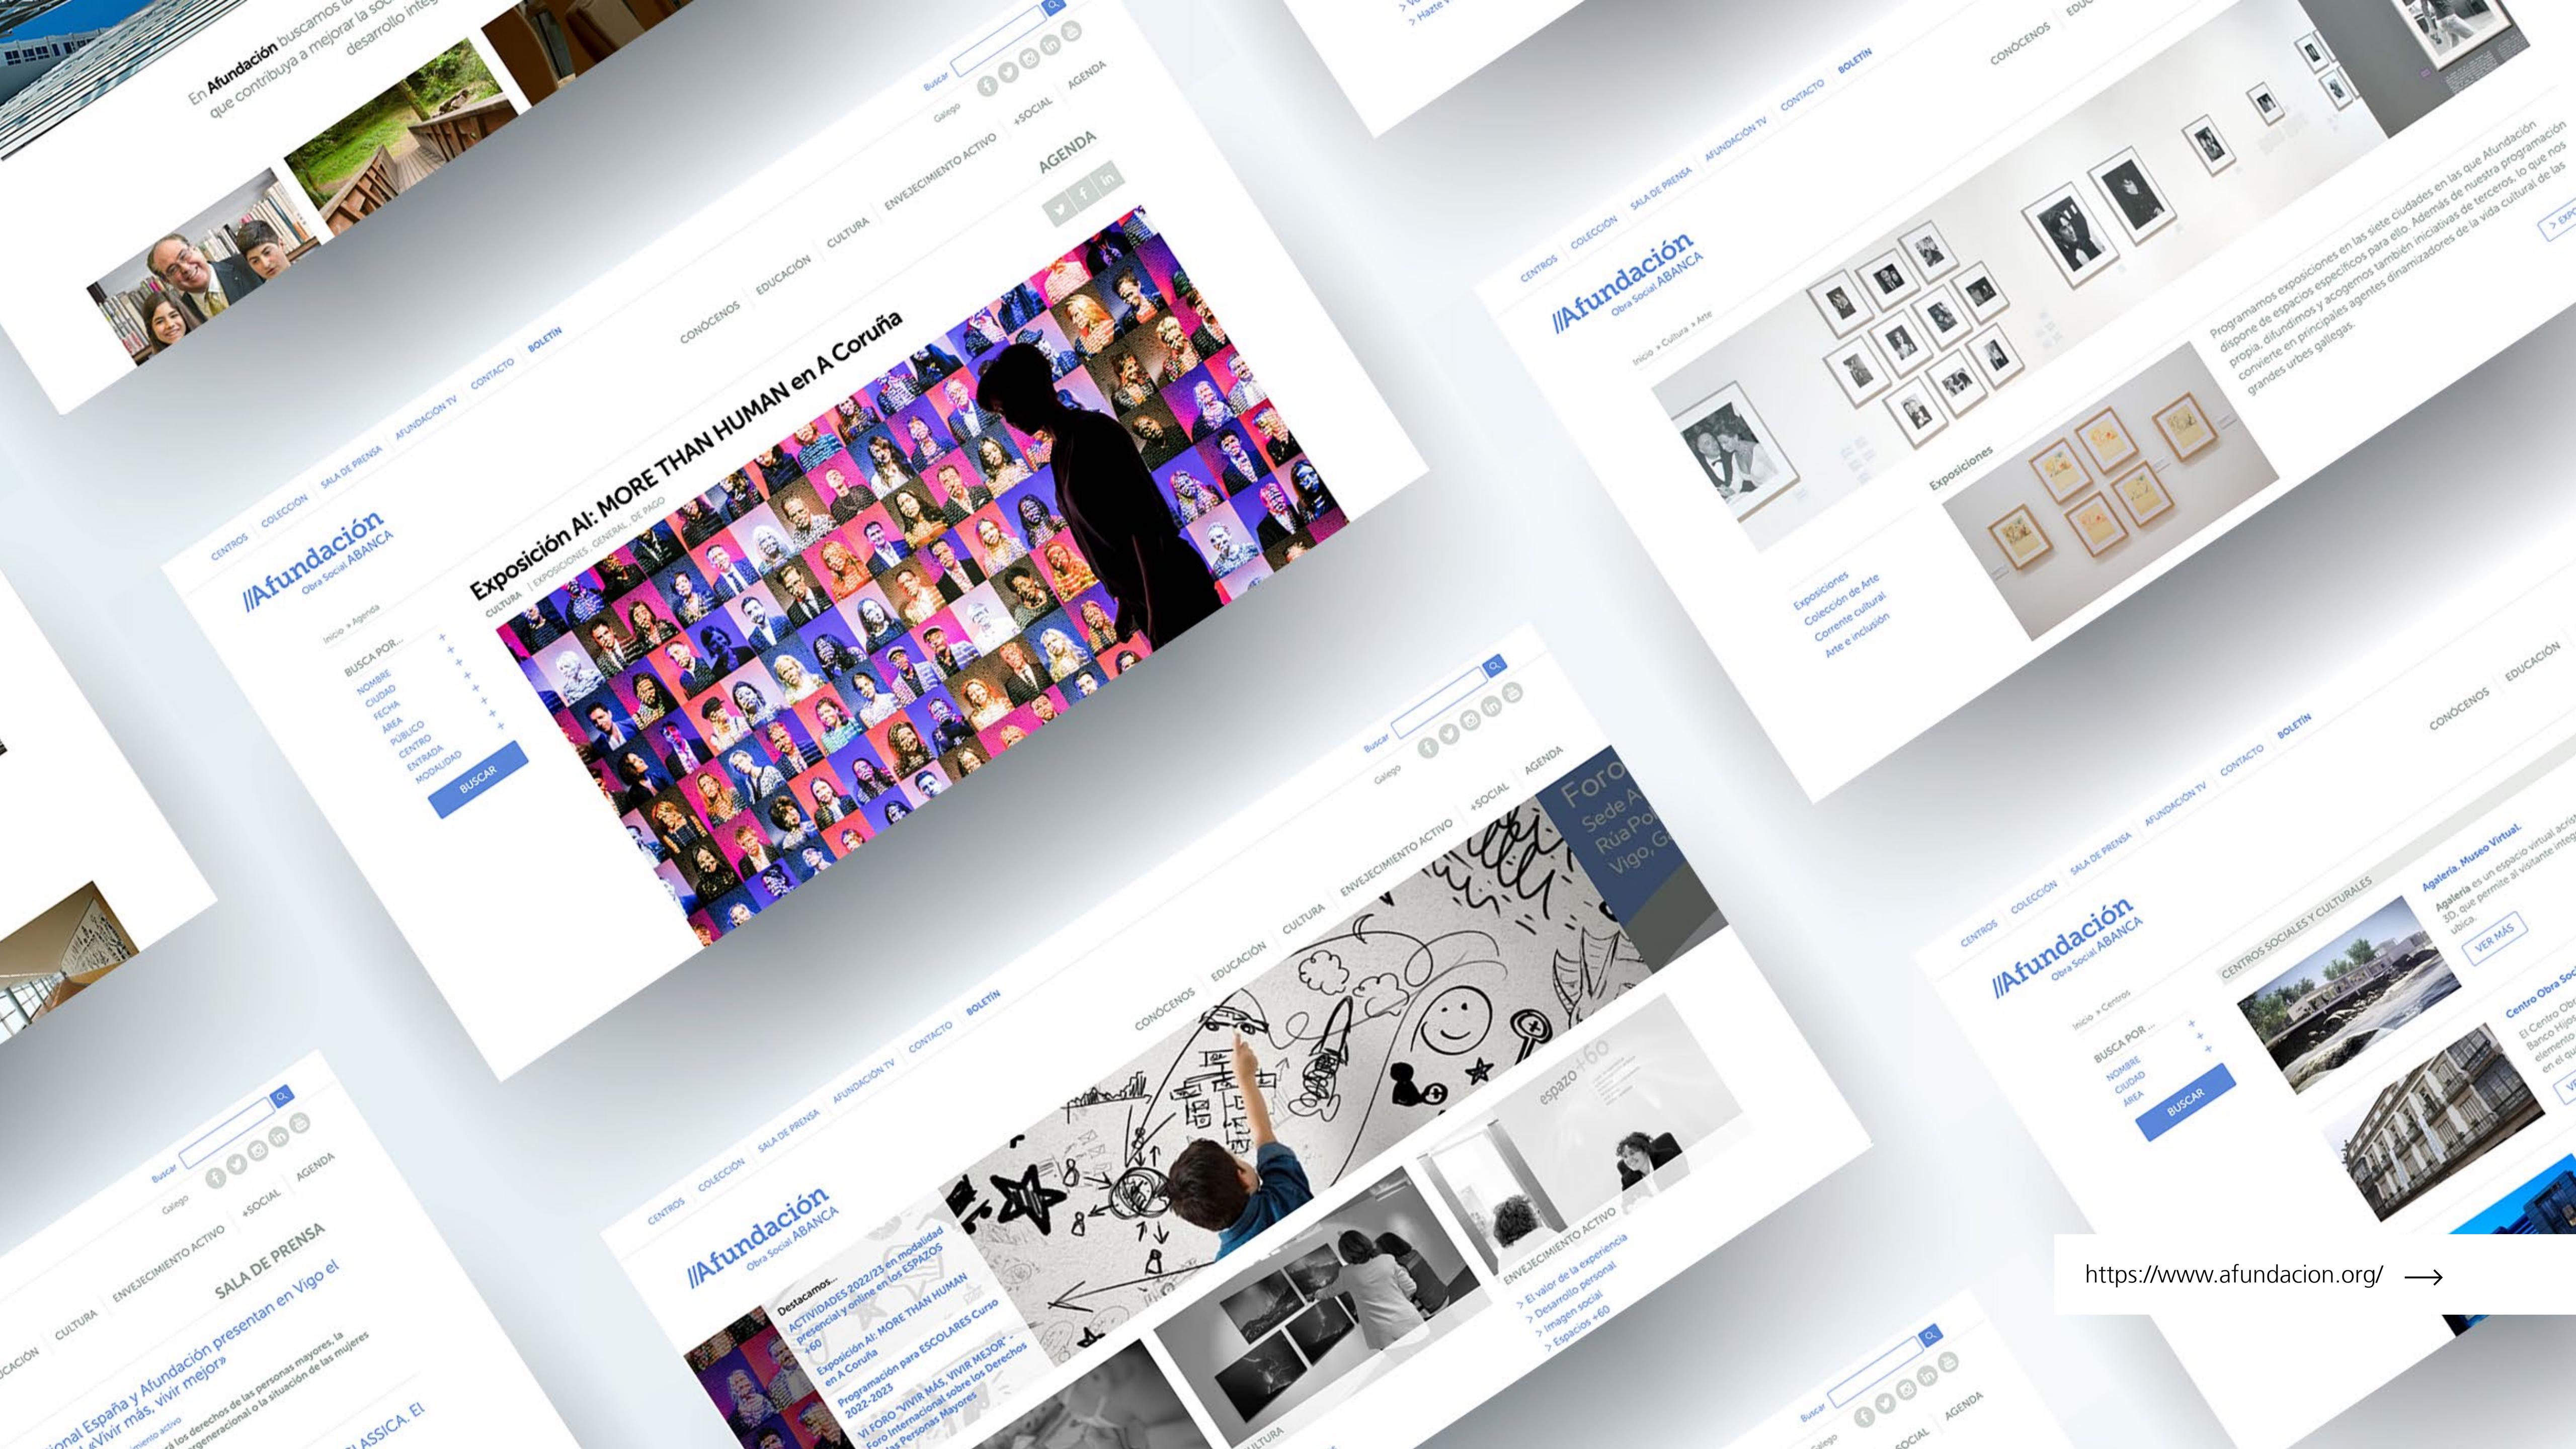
En Afundación buscamos la... que contribuya a mejorar la soc... desarrollo integ...

Buscar
Galego
+SOCIAL
AGENDA

CENTROS
COLECCIÓN
SALA DE PRENSA
AFUNDACIÓN TV
CONTACTO
BOLETÍN

//Afundación
Obra Social ABANCA

CONÓCENOS
EDUCACIÓN
CULTURA
ENVEJECIMIENTO ACTIVO

AGENDA

Inicio » Agenda

Exposición AI: MORE THAN HUMAN en A Coruña
CULTURA | EXPOSICIONES , GENERAL , DE PAGO

BUSCA POR...
NOMBRE
CIUDAD
FECHA
ÁREA
PÚBLICO
CENTRO
ENTRADA
MODALIDAD
BUSCAR

CENTROS
COLECCIÓN
SALA DE PRENSA
AFUNDACIÓN TV
CONTACTO
BOLETÍN
CONÓCENOS
EDU...

//Afundación
Obra Social ABANCA

Inicio » Cultura » Arte

Programamos exposiciones en las siete ciudades en las que Afundación dispone de espacios específicos para ello. Además de nuestra programación propia, difundimos y acogemos también iniciativas de terceros, lo que nos convierte en principales agentes dinamizadores de la vida cultural de las grandes urbes gallegas.

Exposiciones

Exposiciones
Colección de Arte
Corrente cultural
Arte e inclusión

Buscar
Galego
+SOCIAL
AGENDA
CONÓCENOS
EDUCACIÓN
CULTURA
ENVEJECIMIENTO ACTIVO

Foro
Sede A...
Rúa Po...
Vigo, G...

CENTROS
COLECCIÓN
SALA DE PRENSA
AFUNDACIÓN TV
CONTACTO
BOLETÍN

//Afundación
Obra Social ABANCA

Destacamos...
ACTIVIDADES 2022/23 en modalidad presencial y online en los ESPAZOS +60
Exposición AI: MORE THAN HUMAN en A Coruña
Programación para ESCOLARES Curso 2022-2023
VI FORO "VIVIR MÁS, VIVIR MEJOR": Foro Internacional sobre los Derechos de las Personas Mayores

espazo +60

ENVEJECIMIENTO ACTIVO
> El valor de la experiencia
> Desarrollo personal
> Imagen social
> Espacios +60

CULTURA

CENTROS
COLECCIÓN
SALA DE PRENSA
AFUNDACIÓN TV
CONTACTO
BOLETÍN
CONÓCENOS
EDUCACIÓN

//Afundación
Obra Social ABANCA

Inicio » Centros

BUSCA POR ...
NOMBRE
CIUDAD
ÁREA
BUSCAR

CENTROS SOCIALES Y CULTURALES

Agalería. Museo Virtual.
Agalería es un espacio virtual accesible 3D, que permite al visitante integ... ubica...
VER MÁS

Centro Obra Soc...
El Centro Obr... Banco Hija... elemento... en el qu...

Buscar
Galego
+SOCIAL
AGENDA
...CACIÓN
CULTURA
ENVEJECIMIENTO ACTIVO

SALA DE PRENSA

...onal España y Afundación presentan en Vigo el «Vivir más, vivir mejor»
...miento activo
...á los derechos de las personas mayores, la ...generacional o la situación de las mujeres
...ASSICA. El

Buscar
Galego
+SOCIAL
AGENDA

https://www.afundacion.org/ ⟶